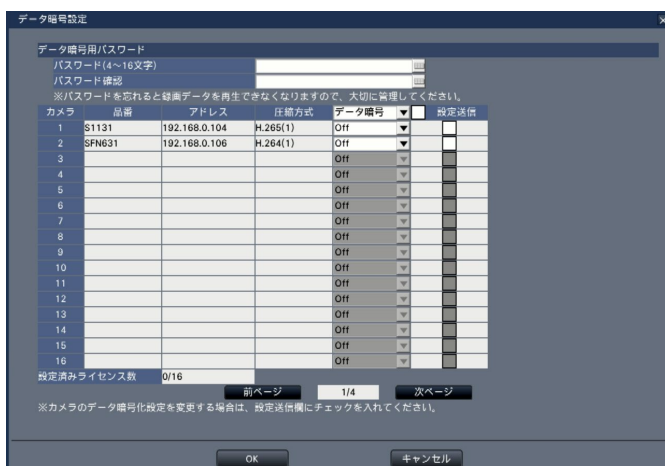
データ暗号設定

×

データ暗号用パスワード

パスワード(4～16文字)

パスワード確認

※パスワードを忘れると録画データを再生できなくなりますので、大切に管理してください。

| カメラ | 品番 | アドレス | 圧縮方式 | データ暗号 | 設定送信 |
|---|---|---|---|---|---|
| 1 | S1131 | 192.168.0.104 | H.265(1) | Off | |
| 2 | SFN631 | 192.168.0.106 | H.264(1) | Off | |
| 3 | | | | Off | |
| 4 | | | | Off | |
| 5 | | | | Off | |
| 6 | | | | Off | |
| 7 | | | | Off | |
| 8 | | | | Off | |
| 9 | | | | Off | |
| 10 | | | | Off | |
| 11 | | | | Off | |
| 12 | | | | Off | |
| 13 | | | | Off | |
| 14 | | | | Off | |
| 15 | | | | Off | |
| 16 | | | | Off | |

設定済みライセンス数 0/16

前ページ 1/4 次ページ

※カメラのデータ暗号化設定を変更する場合は、設定送信欄にチェックを入れてください。

OK

キャンセル